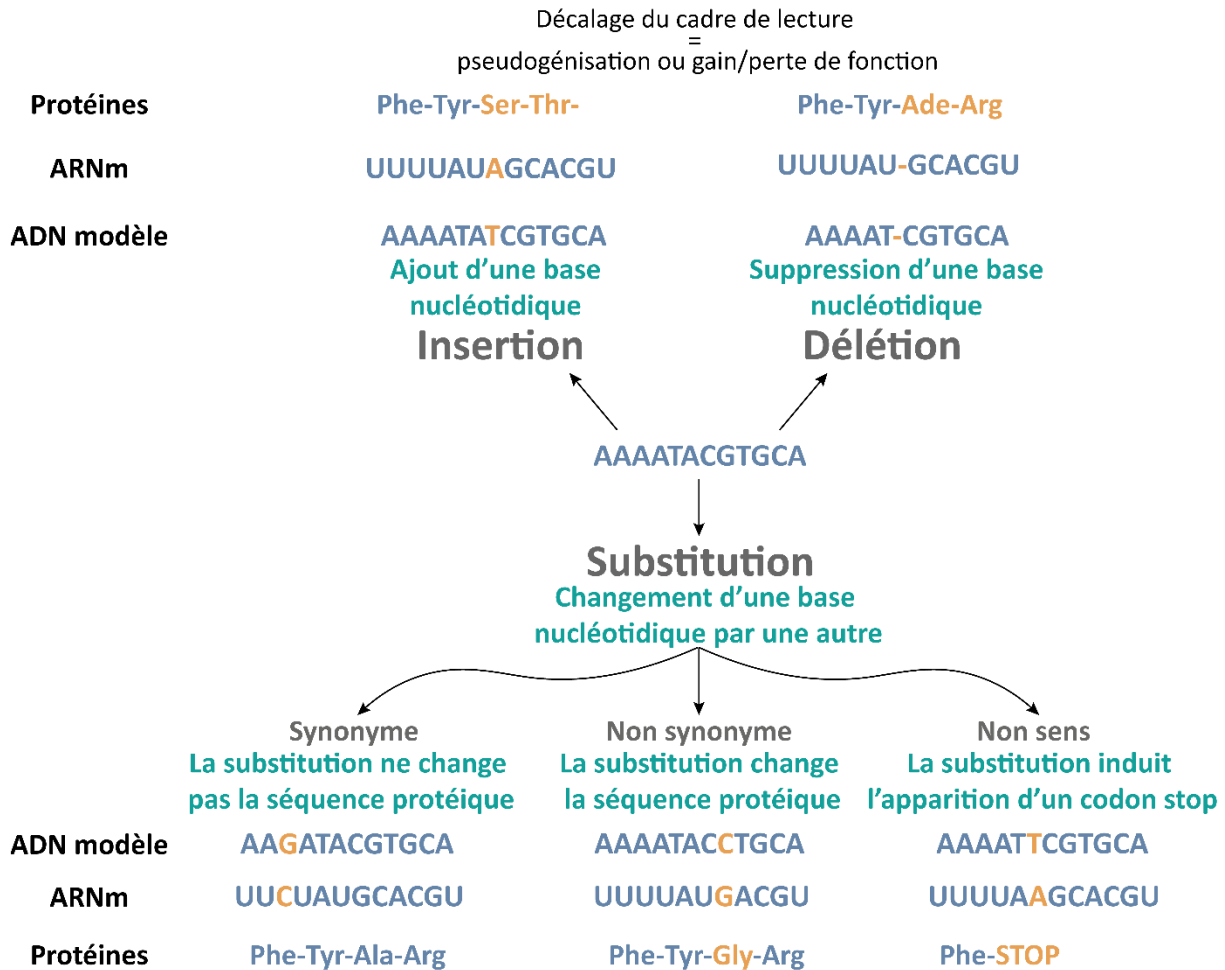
Décalage du cadre de lecture
=
pseudogénisation ou gain/perte de fonction

Protéines
Phe-Tyr-Ser-Thr-
Phe-Tyr-Ade-Arg

ARNm
UUUUAUAGCACGU
UUUUAU-GCACGU

ADN modèle
AAAATATCGTGCA
Ajout d'une base nucléotidique
Insertion

AAAAT-CGTGCA
Suppression d'une base nucléotidique
Délétion

AAAATACGTGCA

Substitution
Changement d'une base nucléotidique par une autre

Synonyme
La substitution ne change pas la séquence protéique

Non synonyme
La substitution change la séquence protéique

Non sens
La substitution induit l'apparition d'un codon stop

| ADN modèle | AAGATACGTGCA | AAAATACCTGCA | AAAATTCGTGCA |
|---|---|---|---|
| ARNm | UUCUAUGCACGU | UUUUAUGACGU | UUUUAAGCACGU |
| Protéines | Phe-Tyr-Ala-Arg | Phe-Tyr-Gly-Arg | Phe-STOP |